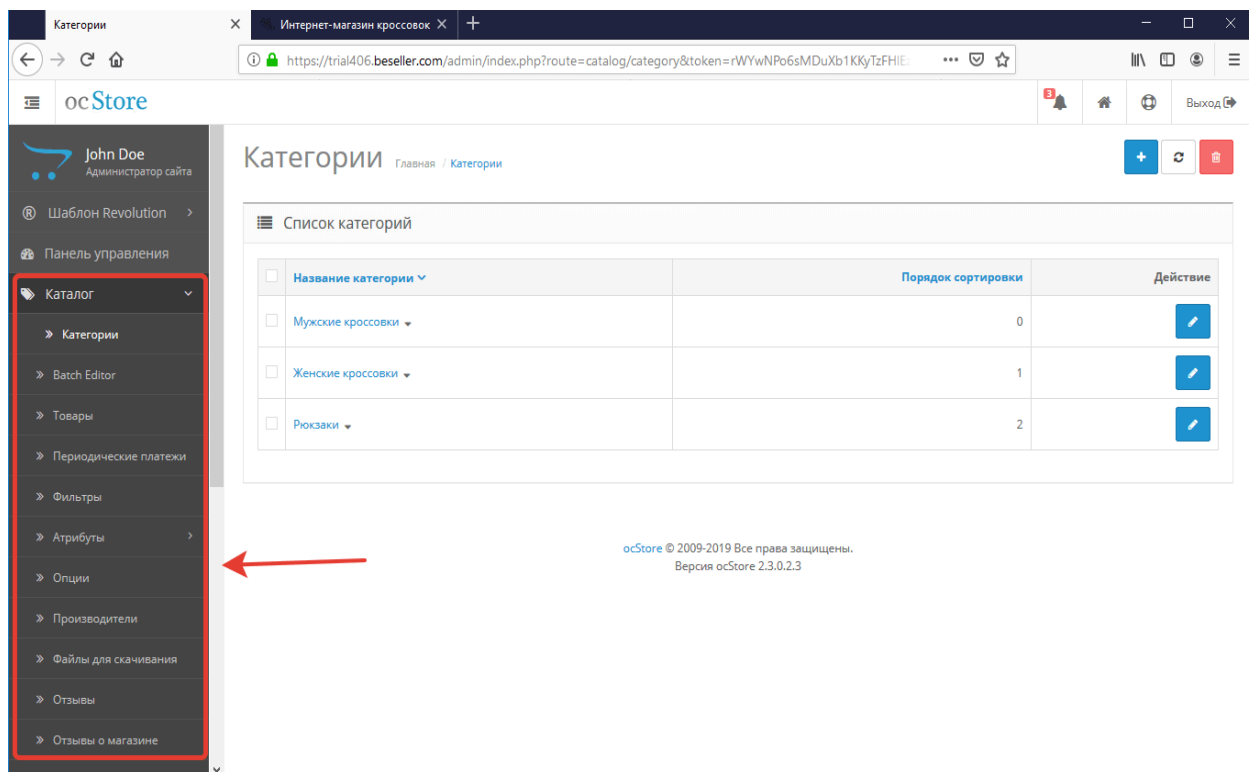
Категории ×
Интернет-магазин кроссовок ×
+

https://trial406.beseller.com/admin/index.php?route=catalog/category&token=rWYwNPo6sMDuXb1KKyTzFHIE

ocStore

3

Выход

John Doe
Администратор сайта

Шаблон Revolution

Панель управления

Каталог

» Категории

» Batch Editor

» Товары

» Периодические платежи

» Фильтры

» Атрибуты

» Опции

» Производители

» Файлы для скачивания

» Отзывы

» Отзывы о магазине

Категории Главная / Категории

Список категорий

| | Название категории | Порядок сортировки | Действие |
|---|---|---|---|
| | Мужские кроссовки | 0 | |
| | Женские кроссовки | 1 | |
| | Рюкзаки | 2 | |

ocStore © 2009-2019 Все права защищены.
Версия ocStore 2.3.0.2.3